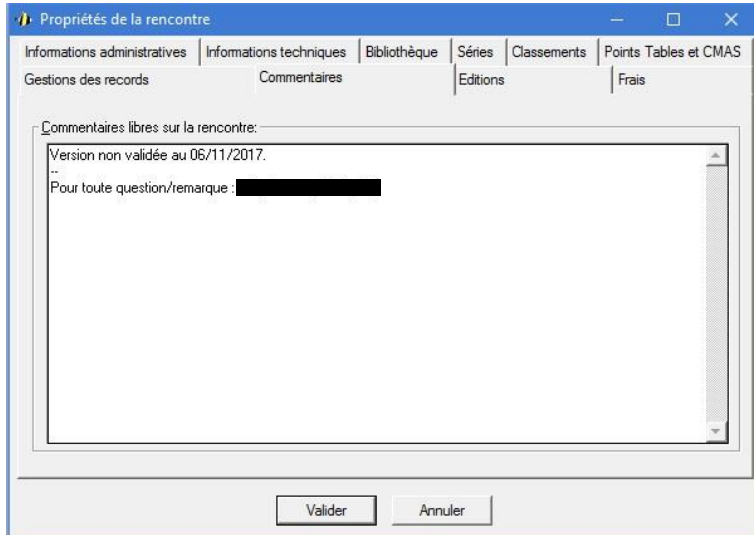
Propriétés de la rencontre

Informations administratives | Informations techniques | Bibliothèque | Séries | Classements | Points Tables et CMAS

Gestions des records | Commentaires | Editions | Frais

Commentaires libres sur la rencontre:

Version non validée au 06/11/2017.
--
Pour toute question/remarque : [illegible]

Valider

Annuler